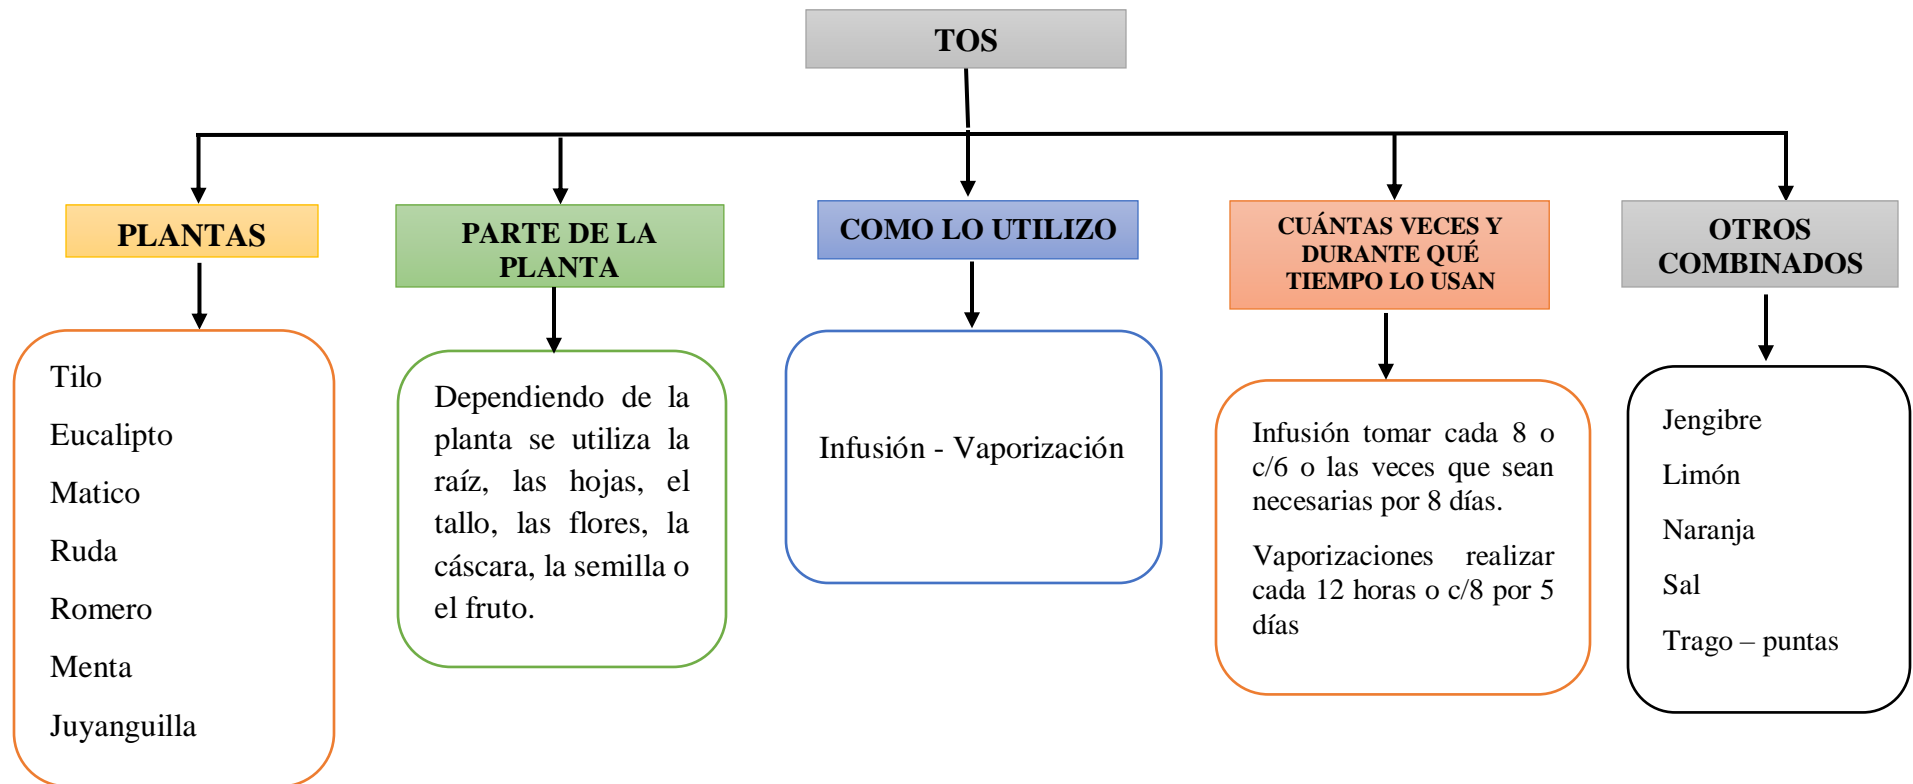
TOS

PLANTAS

Tilo

Eucalipto

Matico

Ruda

Romero

Menta

Juyanguilla

PARTE DE LA PLANTA

Dependiendo de la planta se utiliza la raíz, las hojas, el tallo, las flores, la cáscara, la semilla o el fruto.

COMO LO UTILIZO

Infusión - Vaporización

CUÁNTAS VECES Y DURANTE QUÉ TIEMPO LO USAN

Infusión tomar cada 8 o c/6 o las veces que sean necesarias por 8 días.

Vaporizaciones realizar cada 12 horas o c/8 por 5 días

OTROS COMBINADOS

Jengibre

Limón

Naranja

Sal

Trago – puntas